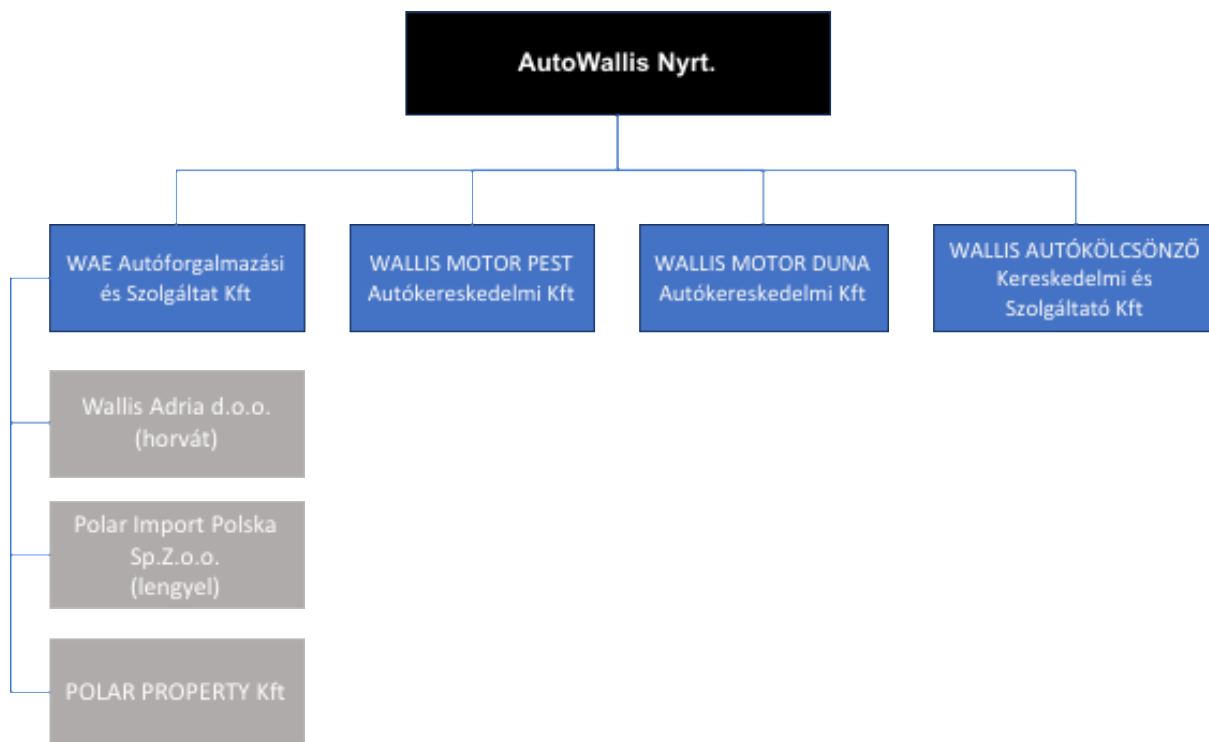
AutoWallis Nyrt.

WAE Autóforgalmazási és Szolgáltat Kft

WALLIS MOTOR PEST Autókereskedelmi Kft

WALLIS MOTOR DUNA Autókereskedelmi Kft

WALLIS AUTÓKÖLCSÖNZŐ Kereskedelmi és Szolgáltató Kft

Wallis Adria d.o.o. (horvát)

Polar Import Polska Sp.Z.o.o. (lengyel)

POLAR PROPERTY Kft